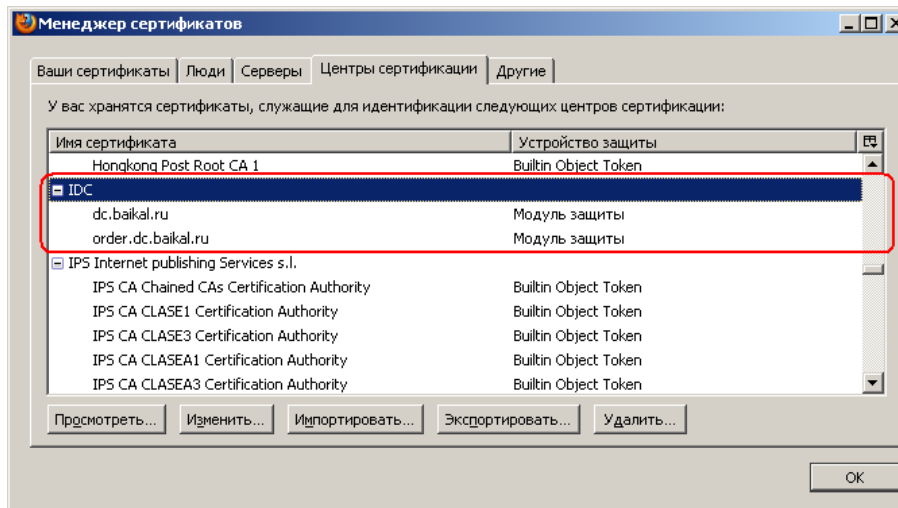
Менеджер сертификатов

Ваши сертификаты | Люди | Серверы | Центры сертификации | Другие

У вас хранятся сертификаты, служащие для идентификации следующих центров сертификации:

| Имя сертификата | Устройство защиты |
|---|---|
| Hongkong Post Root CA 1 | Builtin Object Token |
| IDC | |
| dc.baikal.ru | Модуль защиты |
| order.dc.baikal.ru | Модуль защиты |
| IPS Internet publishing Services s.l. | |
| IPS CA Chained CAs Certification Authority | Builtin Object Token |
| IPS CA CLASE1 Certification Authority | Builtin Object Token |
| IPS CA CLASE3 Certification Authority | Builtin Object Token |
| IPS CA CLASEA1 Certification Authority | Builtin Object Token |
| IPS CA CLASEA3 Certification Authority | Builtin Object Token |

Просмотреть... Изменить... Импортировать... Экспортировать... Удалить...

OK